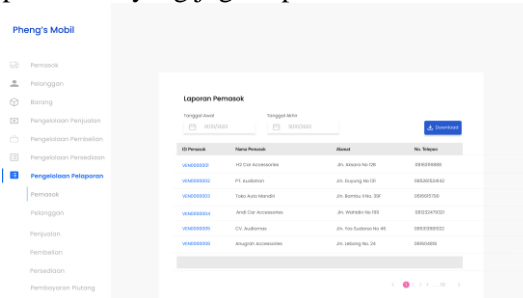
Pheng's Mobil

Pemasok
Pelanggan
Barang
Pengelolaan Penjualan
Pengelolaan Pembelian
Pengelolaan Persediaan
Pengelolaan Pelaporan
Pemasok
Pelanggan
Penjualan
Pembelian
Persediaan
Pembayaran Piutang

Laporan Pemasok

Tanggal Awal
DD/MM/YYYY
Tanggal Akhir
DD/MM/YYYY
Download

| ID Pemasok | Nama Pemasok | Alamat | No. Telepon |
|---|---|---|---|
| VEN000001 | HD Car Accessories | Jln. Anoa No 126 | 0816111888 |
| VEN000002 | PT. Audiofan | Jln. Dupang No 131 | 08521052040 |
| VEN000003 | Toko Auto Mandiri | Jln. Bambu II No. 391 | 0811111700 |
| VEN000004 | Andi Car Accessories | Jln. Wahidin No 130 | 08123471022 |
| VEN000005 | CV. Audiomas | Jln. Yos Sudarso No 49 | 08831183022 |
| VEN000006 | Anugrah Accessories | Jln. Lelong No 24 | 081111402 |

< 1 2 3 ... 10 >